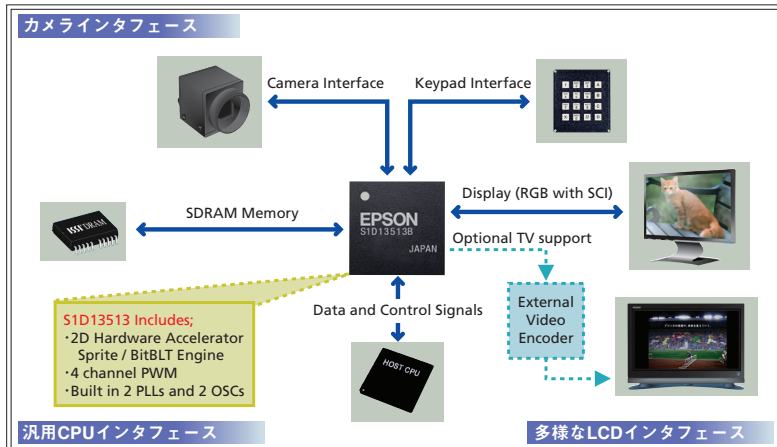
カメラインタフェース

Camera Interface

Keypad Interface

SDRAM Memory

EPSON
S1D13513B
JAPAN

Display (RGB with SCI)

Optional TV support

S1D13513 Includes;
・2D Hardware Accelerator Sprite / BitBLT Engine
・4 channel PWM
・Built in 2 PLLs and 2 OSCs

Data and Control Signals

External Video Encoder

HOST CPU

汎用CPUインタフェース

多様なLCDインタフェース